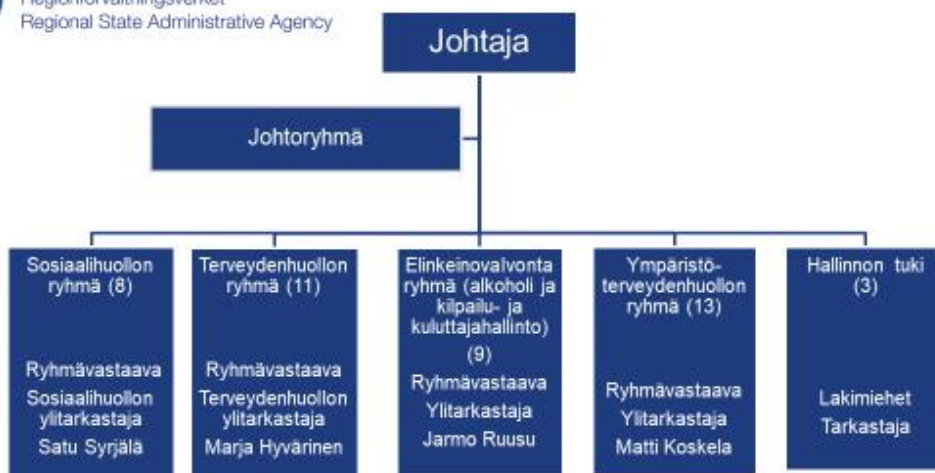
Regionförvaltningsverket
Regional State Administrative Agency

Johtaja

Johtoryhmä

Sosiaalihuollon ryhmä (8)

Ryhmävastaava
Sosiaalihuollon ylitarkastaja
Satu Syrjälä

Terveydenhuollon ryhmä (11)

Ryhmävastaava
Terveydenhuollon ylitarkastaja
Marja Hyvärinen

Elinkeinovalvonta ryhmä (alkoholi ja kilpailu- ja kuluttajahallinto) (9)

Ryhmävastaava
Ylitarkastaja
Jarmo Ruusu

Ympäristöterveydenhuollon ryhmä (13)

Ryhmävastaava
Ylitarkastaja
Matti Koskela

Hallinnon tuki (3)

Lakimiehet
Tarkastaja